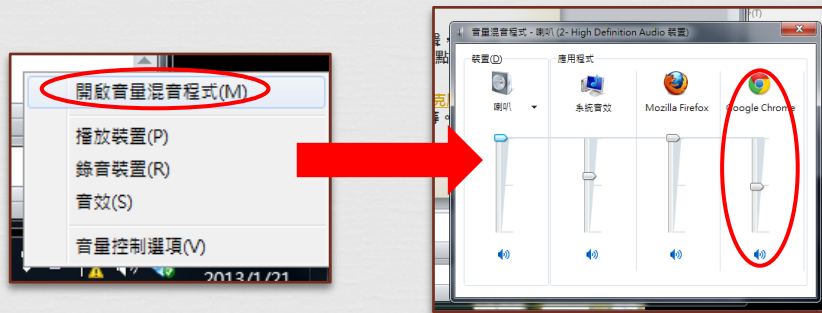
開啟音量混音程式(M)

播放裝置(P)

錄音裝置(R)

音效(S)

音量控制選項(V)

2013/1/21

音量混音程式 - 喇叭 (2- High Definition Audio 裝置)

裝置(D)

應用程式

喇叭

系統音效

Mozilla Firefox

Google Chrome